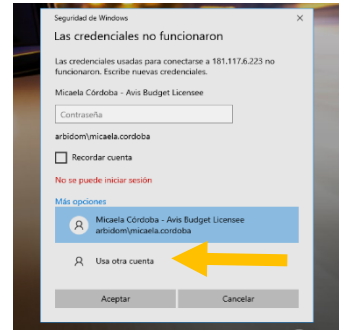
Seguridad de Windows
×
Las credenciales no funcionaron

Las credenciales usadas para conectarse a 181.117.6.223 no funcionaron. Escribe nuevas credenciales.

Micaela Córdoba - Avis Budget Licensee

Contraseña

arbidom\micaela.cordoba

Recordar cuenta

No se puede iniciar sesión

Más opciones

Micaela Córdoba - Avis Budget Licensee
arbidom\micaela.cordoba

Usa otra cuenta

Aceptar

Cancelar